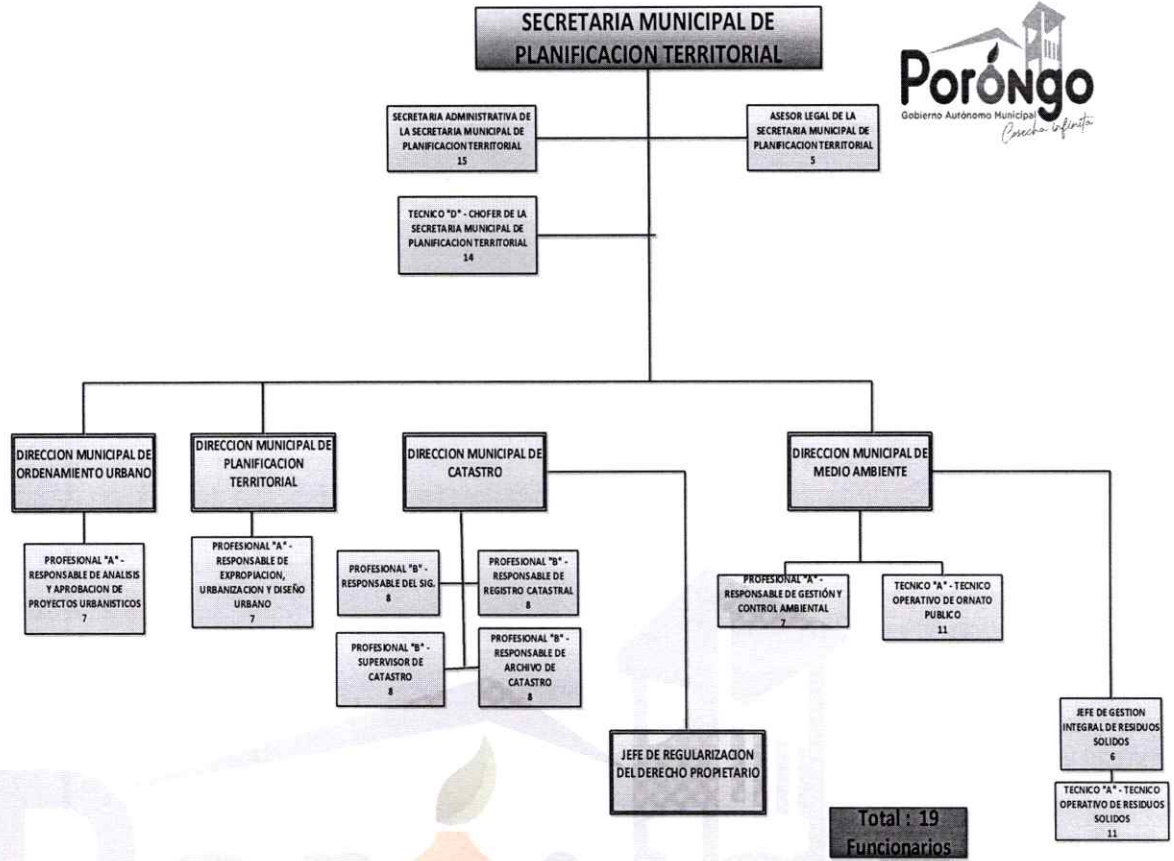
SECRETARIA MUNICIPAL DE PLANIFICACION TERRITORIAL

Poróngo
Gobierno Autónomo Municipal
Cosecha infinita

SECRETARIA ADMINISTRATIVA DE LA SECRETARIA MUNICIPAL DE PLANIFICACION TERRITORIAL
15

ASESOR LEGAL DE LA SECRETARIA MUNICIPAL DE PLANIFICACION TERRITORIAL
5

TECNICO "D" - CHOFER DE LA SECRETARIA MUNICIPAL DE PLANIFICACION TERRITORIAL
14

DIRECCION MUNICIPAL DE ORDENAMIENTO URBANO

DIRECCION MUNICIPAL DE PLANIFICACION TERRITORIAL

DIRECCION MUNICIPAL DE CATASTRO

DIRECCION MUNICIPAL DE MEDIO AMBIENTE

PROFESIONAL "A" - RESPONSABLE DE ANALISIS Y APROBACION DE PROYECTOS URBANISTICOS
7

PROFESIONAL "A" - RESPONSABLE DE EXPROPIACION, URBANIZACION Y DISEÑO URBANO
7

PROFESIONAL "B" - RESPONSABLE DEL SIG.
8

PROFESIONAL "B" - RESPONSABLE DE REGISTRO CATASTRAL
8

PROFESIONAL "B" - SUPERVISOR DE CATASTRO
8

PROFESIONAL "B" - RESPONSABLE DE ARCHIVO DE CATASTRO
8

PROFESIONAL "A" - RESPONSABLE DE GESTIÓN Y CONTROL AMBIENTAL
7

TECNICO "A" - TECNICO OPERATIVO DE ORNATO PUBLICO
11

JEFE DE REGULARIZACION DEL DERECHO PROPIETARIO

JEFE DE GESTION INTEGRAL DE RESIDUOS SOLIDOS
6

TECNICO "A" - TECNICO OPERATIVO DE RESIDUOS SOLIDOS
11

Total : 19 Funcionarios